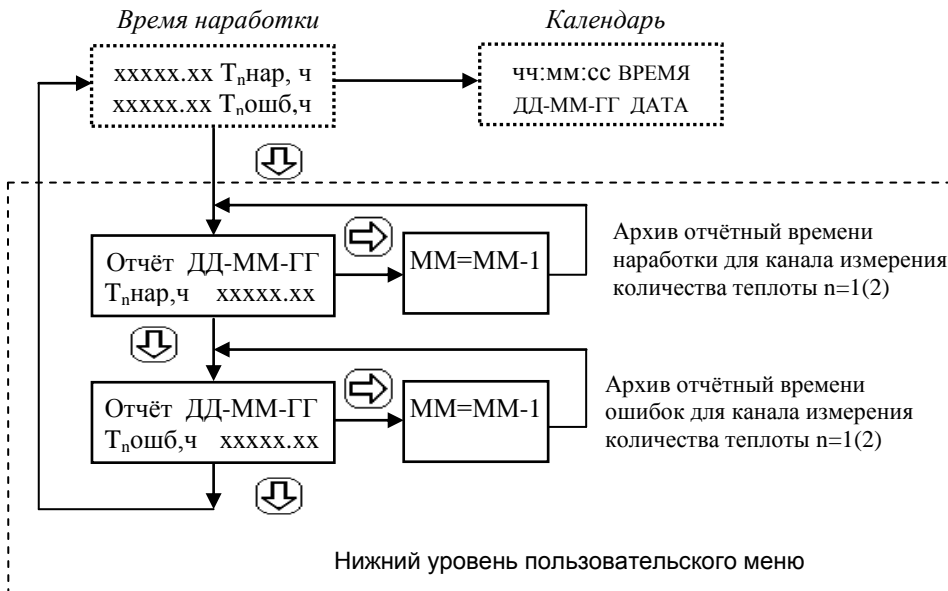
Время наработки

xxxxx.xx $T_n$нар, ч
xxxxx.xx $T_n$ошб,ч

Календарь

чч:мм:сс ВРЕМЯ
ДД-ММ-ГГ ДАТА

Отчёт ДД-ММ-ГГ
$T_n$нар,ч xxxxx.xx

ММ=ММ-1

Архив отчётный времени наработки для канала измерения количества теплоты n=1(2)

Отчёт ДД-ММ-ГГ
$T_n$ошб,ч xxxxx.xx

ММ=ММ-1

Архив отчётный времени ошибок для канала измерения количества теплоты n=1(2)

Нижний уровень пользовательского меню